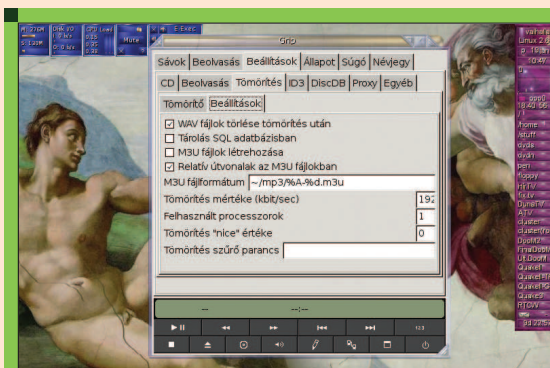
Grip

Sávok | Beolvasás | Beállítások | Állapot | Súgó | Névjegy

CD | Beolvasás | Tömörítés | ID3 | DiscDB | Proxy | Egyéb

Tömörítő | Beállítások

☑ WAV fájlok törlése tömörítés után
☐ Tárolás SQL adatbázisban
☐ M3U fájlok létrehozása
☑ Relatív útvonalak az M3U fájlokban

M3U fájlformátum ~/mp3/%A-%d.m3u
Tömörítés mértéke (kbit/sec) 192
Felhasznált processzorok 1
Tömörítés "nice" értéke 0
Tömörítés szűrő parancs

-- --:--

Mute

home
stuff
dvdr
dvdn
floppy
DunaTV
ATV
QuakeII
RTGW